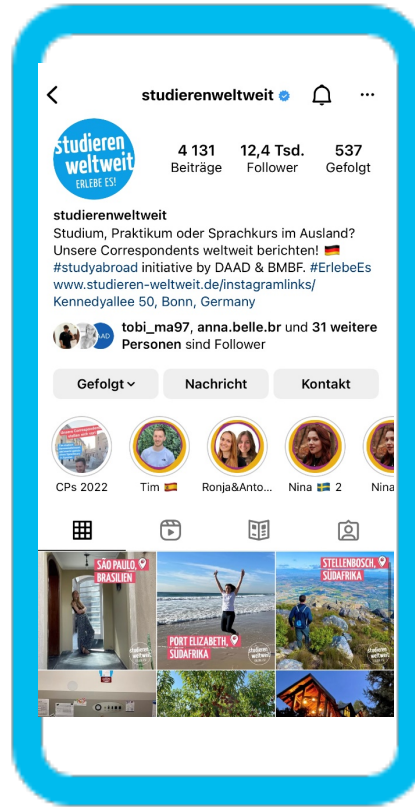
studierenweltweit

studieren weltweit ERLEBE ES!

4 131 Beiträge
12,4 Tsd. Follower
537 Gefolgt

studierenweltweit
Studium, Praktikum oder Sprachkurs im Ausland? Unsere Correspondents weltweit berichten! 🇩🇪 #studyabroad initiative by DAAD & BMBF. #ErlebeEs
www.studieren-weltweit.de/instagramlinks/
Kennedyallee 50, Bonn, Germany

tobi_ma97, anna.belle.br und 31 weitere Personen sind Follower

Gefolgt
Nachricht
Kontakt

CPs 2022
Tim 🇪🇸
Ronja&Anto...
Nina 🇸🇪 2
Nina

SAO PAULO, BRASILIEN
PORT ELIZABETH, SÜDAFRIKA
STELLENBOSCH, SÜDAFRIKA